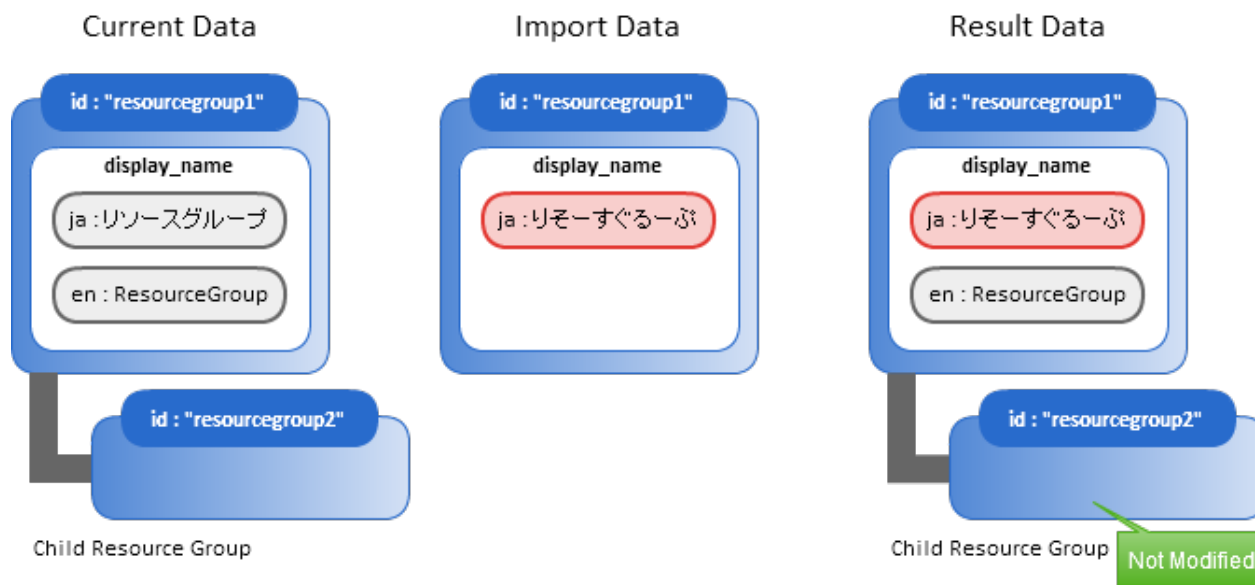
Current Data

id : "resourcegroup1"

display_name

ja : リソースグループ

en : ResourceGroup

id : "resourcegroup2"

Child Resource Group

Import Data

id : "resourcegroup1"

display_name

ja : りそーすぐるーぷ

Result Data

id : "resourcegroup1"

display_name

ja : りそーすぐるーぷ

en : ResourceGroup

id : "resourcegroup2"

Child Resource Group

Not Modified